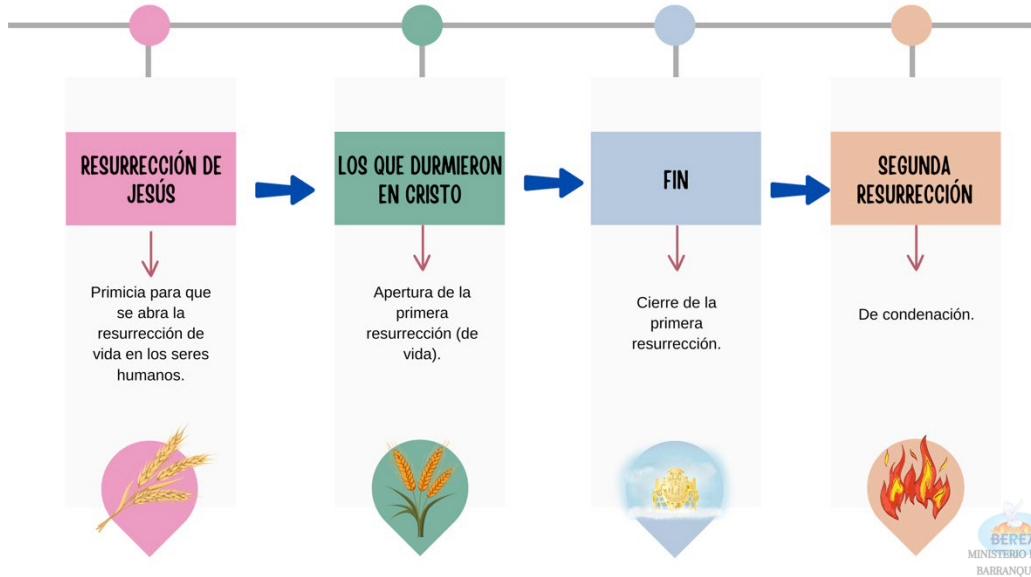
RESURRECCIÓN DE JESÚS

Primicia para que se abra la resurrección de vida en los seres humanos.

LOS QUE DURMIERON EN CRISTO

Apertura de la primera resurrección (de vida).

FIN

Cierre de la primera resurrección.

SEGUNDA RESURRECCIÓN

De condenación.

BEREA
MINISTERIO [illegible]
BARRANQU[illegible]